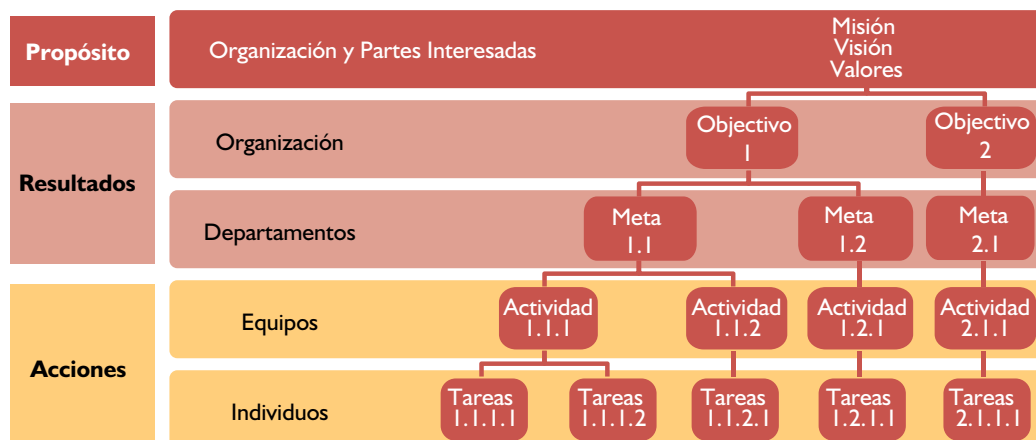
Propósito

Organización y Partes Interesadas

Misión
Visión
Valores

Resultados

Organización

Objectivo 1

Objectivo 2

Departamentos

Meta 1.1

Meta 1.2

Meta 2.1

Acciones

Equipos

Actividad 1.1.1

Actividad 1.1.2

Actividad 1.2.1

Actividad 2.1.1

Individuos

Tareas 1.1.1.1

Tareas 1.1.1.2

Tareas 1.1.2.1

Tareas 1.2.1.1

Tareas 2.1.1.1